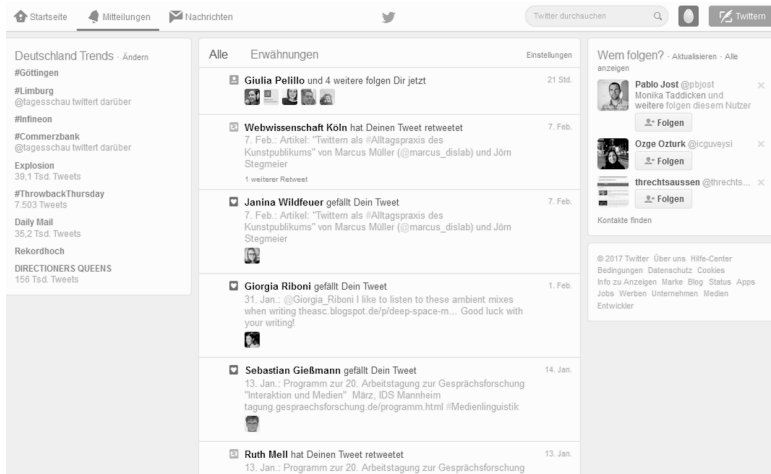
Startseite Mitteilungen Nachrichten Twitter durchsuchen Twittern

Deutschland Trends · Ändern
#Göttingen
#Limburg
@tagesschau twittert darüber
#Infineon
#Commerzbank
@tagesschau twittert darüber
Explosion
39,1 Tsd. Tweets
#ThrowbackThursday
7.503 Tweets
Daily Mail
35,2 Tsd. Tweets
Rekordhoch
DIRECTIONERS QUEENS
156 Tsd. Tweets

Alle Erwähnungen Einstellungen

Giulia Pelillo und 4 weitere folgen Dir jetzt 21 Std.

Webwissenschaft Köln hat Deinen Tweet retweetet 7. Feb.
7. Feb.: Artikel: "Twittern als #Alltagspraxis des Kunstpublikums" von Marcus Müller (@marcus_dislab) und Jörn Stegmeier
1 weiterer Retweet

Janina Wildfeuer gefällt Dein Tweet 7. Feb.
7. Feb.: Artikel: "Twittern als #Alltagspraxis des Kunstpublikums" von Marcus Müller (@marcus_dislab) und Jörn Stegmeier

Giorgia Riboni gefällt Dein Tweet 1. Feb.
31. Jan.: @Giorgia_Riboni I like to listen to these ambient mixes when writing theasc.blogspot.de/p/deep-space-m... Good luck with your writing!

Sebastian Gießmann gefällt Dein Tweet 14. Jan.
13. Jan.: Programm zur 20. Arbeitstagung zur Gesprächsforschung "Interaktion und Medien" März, IDS Mannheim tagung.gespraechsforschung.de/programm.html #Medienlinguistik

Ruth Mell hat Deinen Tweet retweetet 13. Jan.
13. Jan.: Programm zur 20. Arbeitstagung zur Gesprächsforschung

Wem folgen? · Aktualisieren · Alle anzeigen
Pablo Jost @pbjost
Monika Taddicken und weitere folgen diesem Nutzer
Folgen
Ozge Ozturk @icguveysi
Folgen
threchtsaussen @threchts...
Folgen
Kontakte finden

© 2017 Twitter Über uns Hilfe-Center Bedingungen Datenschutz Cookies Info zu Anzeigen Marke Blog Status Apps Jobs Werben Unternehmen Medien Entwickler